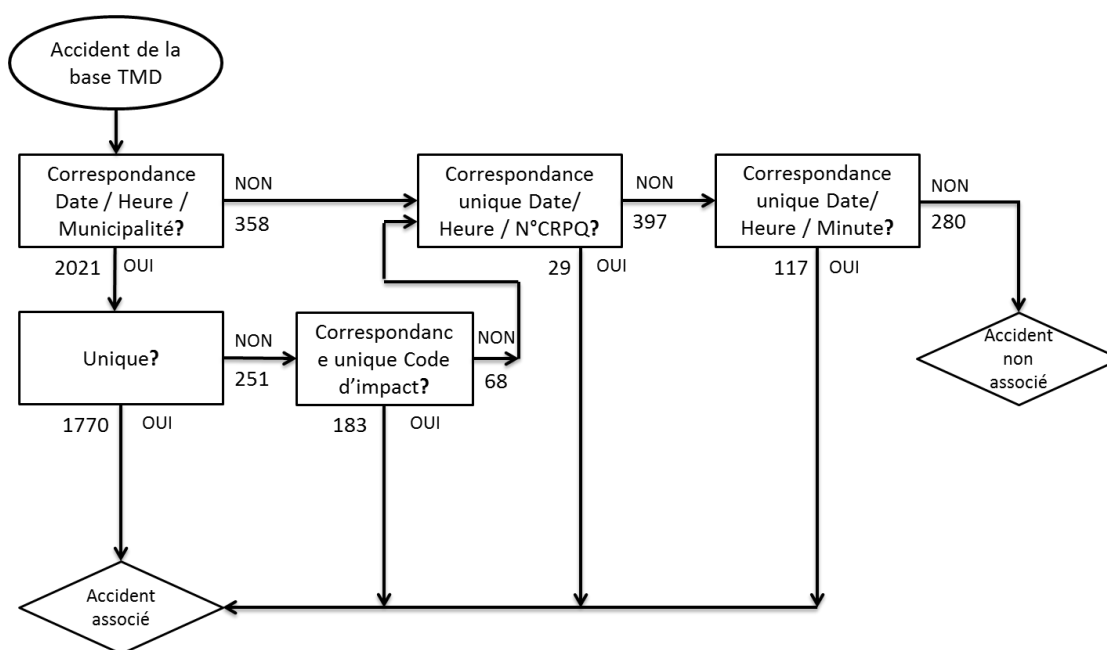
Accident de la base TMD

Correspondance Date / Heure / Municipalité?

NON

358

Correspondance unique Date/ Heure / N°CRPQ?

NON

397

Correspondance unique Date/ Heure / Minute?

NON

280

2021 OUI

29 OUI

117 OUI

Unique?

NON

251

Correspondance unique Code d'impact?

NON

68

Accident non associé

1770 OUI

183 OUI

Accident associé